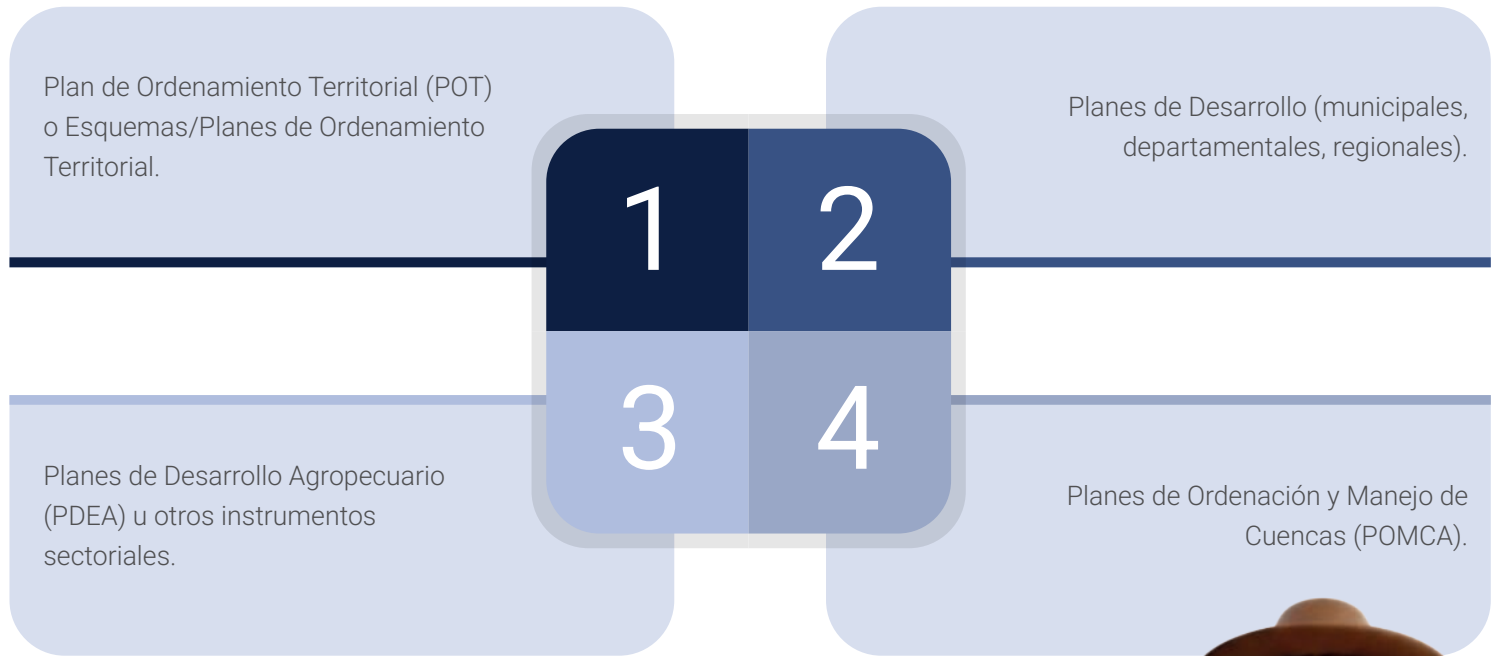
Plan de Ordenamiento Territorial (POT) o Esquemas/Planes de Ordenamiento Territorial.

1

2

Planes de Desarrollo (municipales, departamentales, regionales).

3

4

Planes de Desarrollo Agropecuario (PDEA) u otros instrumentos sectoriales.

Planes de Ordenación y Manejo de Cuencas (POMCA).